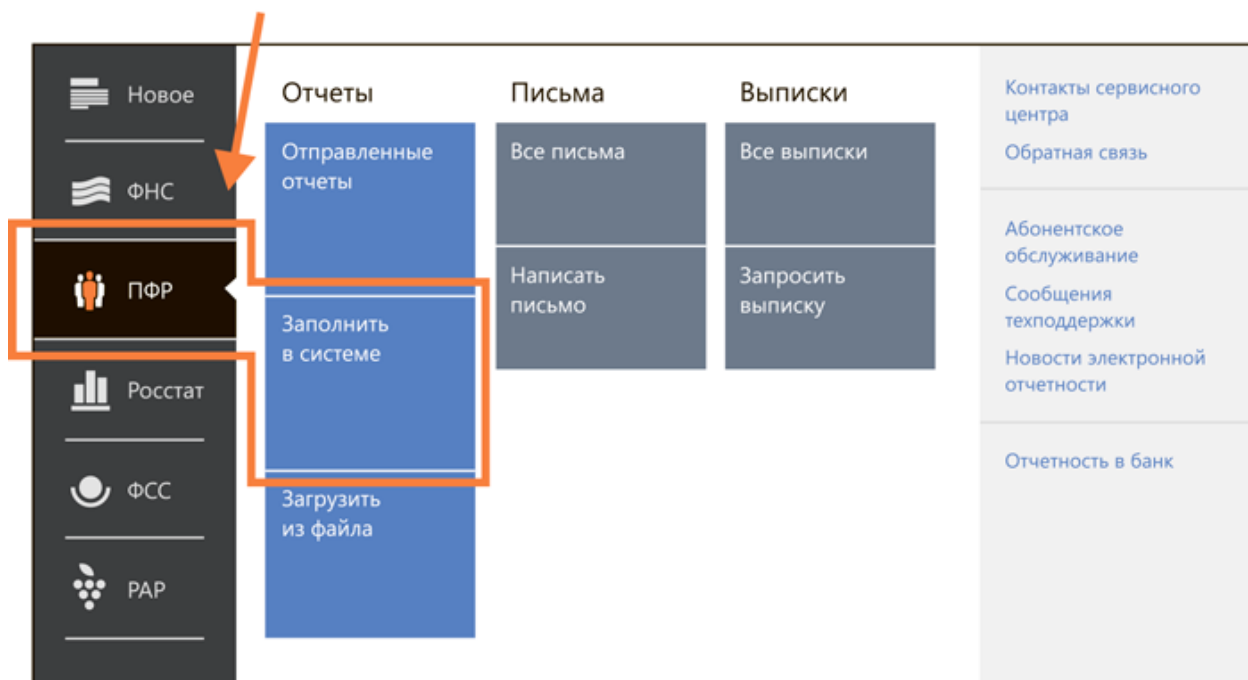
Новое

ФНС

ПФР

Росстат

ФСС

РАР

Отчеты

Отправленные отчеты

Заполнить в системе

Загрузить из файла

Письма

Все письма

Написать письмо

Выписки

Все выписки

Запросить выписку

Контакты сервисного центра

Обратная связь

Абонентское обслуживание

Сообщения техподдержки

Новости электронной отчетности

Отчетность в банк